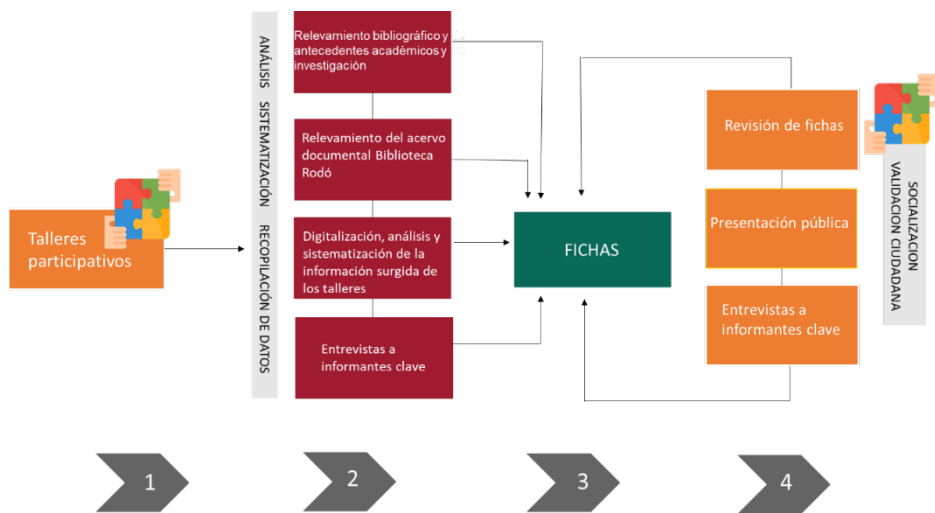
Talleres participativos

ANÁLISIS SISTEMATIZACIÓN RECOPILACIÓN DE DATOS

Relevamiento bibliográfico y antecedentes académicos y investigación

Relevamiento del acervo documental Biblioteca Rodó

Digitalización, análisis y sistematización de la información surgida de los talleres

Entrevistas a informantes clave

FICHAS

Revisión de fichas

Presentación pública

Entrevistas a informantes clave

SOCIALIZACION VALIDACION CIUDADANA

1

2

3

4